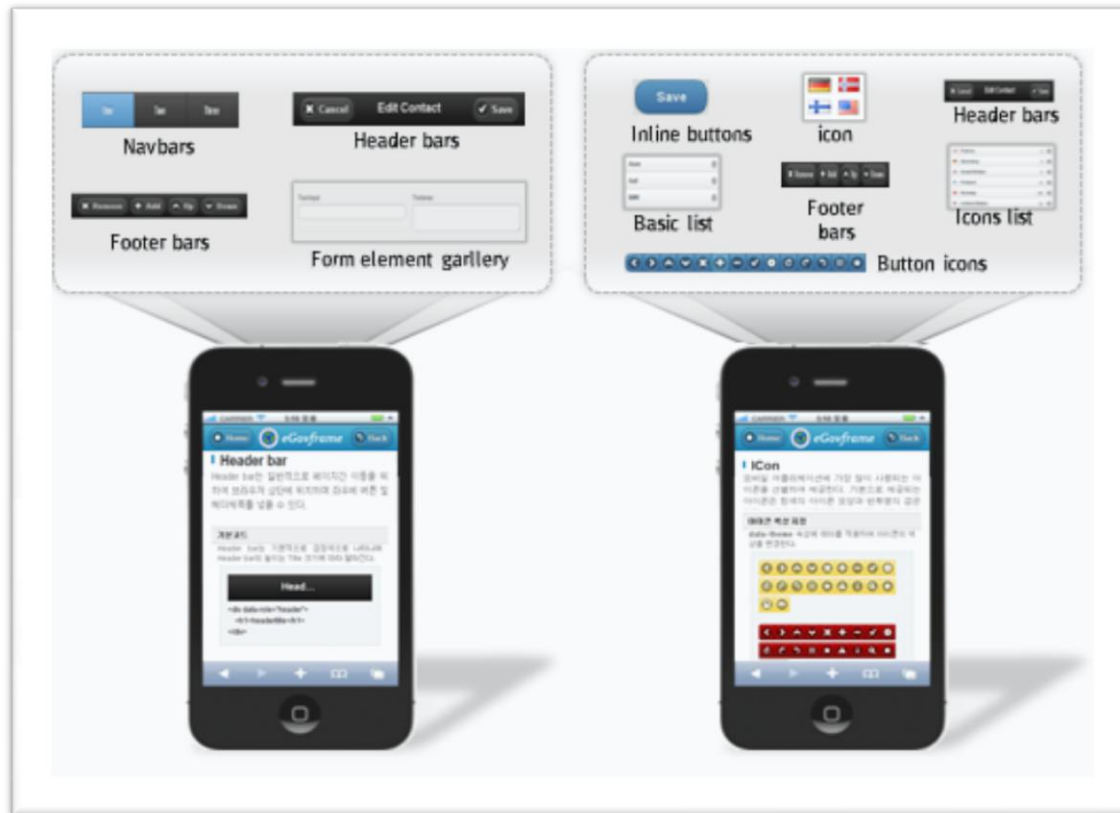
Navbars

✖ Cancel Edit Contact ✔ Save

Header bars

✖ Remove ✚ Add ⌃ Up ⌄ Down

Footer bars

Form element garllery

Save

Inline buttons

icon

Header bars

Basic list

Footer bars

Icons list

Button icons

Home eGovframe Back

Header bar

Head...

Home eGovframe Back

ICon